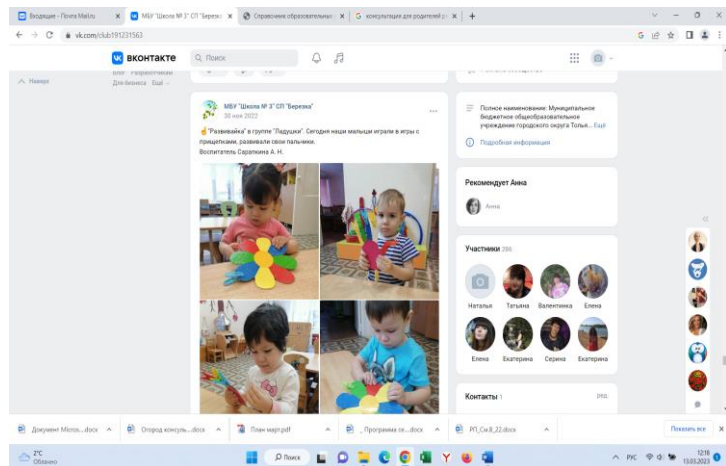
Входящие - Почта Mail.ru
МБУ "Школа № 3" СП "Березка"
Справочник образовательных
консультации для родителей
vk.com/club191231563
ВКОНТАКТЕ
Поиск
Наверх
Блог Разработчикам
Для бизнеса Ещё
МБУ "Школа № 3" СП "Березка"
30 ноя 2022
"Развивайка" в группе "Ладушки". Сегодня наши малыши играли в игры с прищепками, развивали свои пальчики.
Воспитатель Саралкина А. Н.
Полное наименование: Муниципальное бюджетное общеобразовательное учреждение городского округа Толья... Ещё
Подробная информация
Рекомендует Анна
Анна
Участники 286
Наталья
Татьяна
Валентинка
Елена
Елена
Екатерина
Серина
Екатерина
Контакты 1
ред.
Документ Micros....docx
Огород консуль....docx
План март.pdf
_Программа се....docx
РП_Сн8_22.docx
Показать все
2°C
Облачно
Поиск
РУС
12:18
13.03.2023